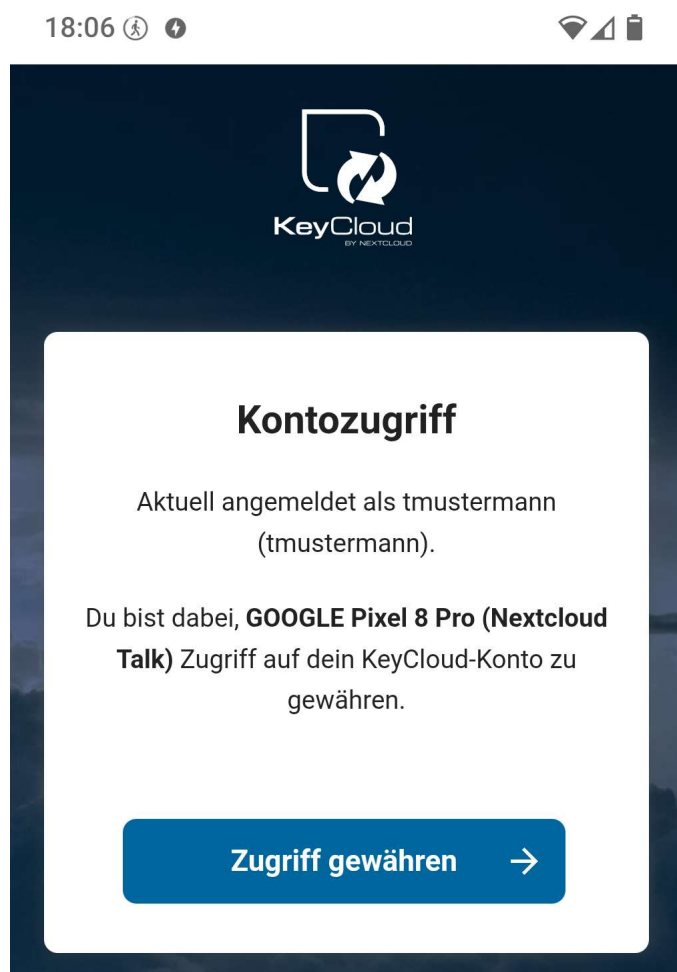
18:06

KeyCloud
BY NEXTCLOUD

Kontozugriff

Aktuell angemeldet als tmustermann (tmustermann).

Du bist dabei, **GOOGLE Pixel 8 Pro (Nextcloud Talk)** Zugriff auf dein KeyCloud-Konto zu gewähren.

Zugriff gewähren →